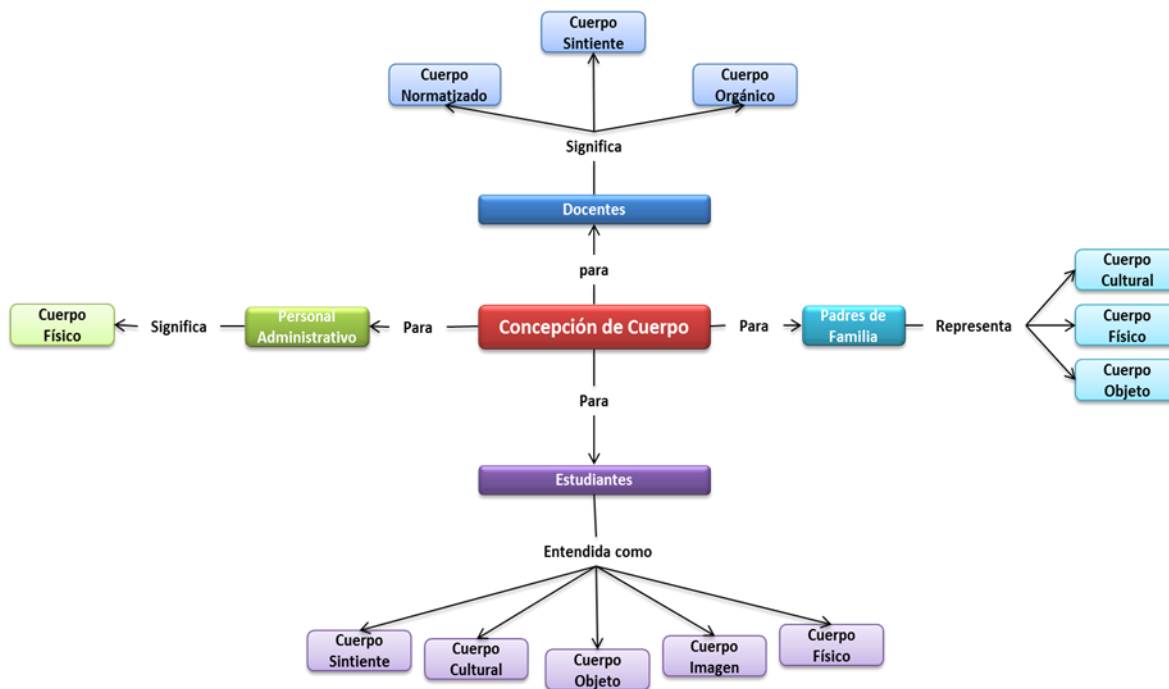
Cuerpo Sintiente

Cuerpo Normatizado

Cuerpo Orgánico

Significa

Docentes

para

Cuerpo Físico

Significa

Personal Administrativo

Para

Concepción de Cuerpo

Para

Padres de Familia

Representa

Cuerpo Cultural

Cuerpo Físico

Cuerpo Objeto

Para

Estudiantes

Entendida como

Cuerpo Sintiente

Cuerpo Cultural

Cuerpo Objeto

Cuerpo Imagen

Cuerpo Físico